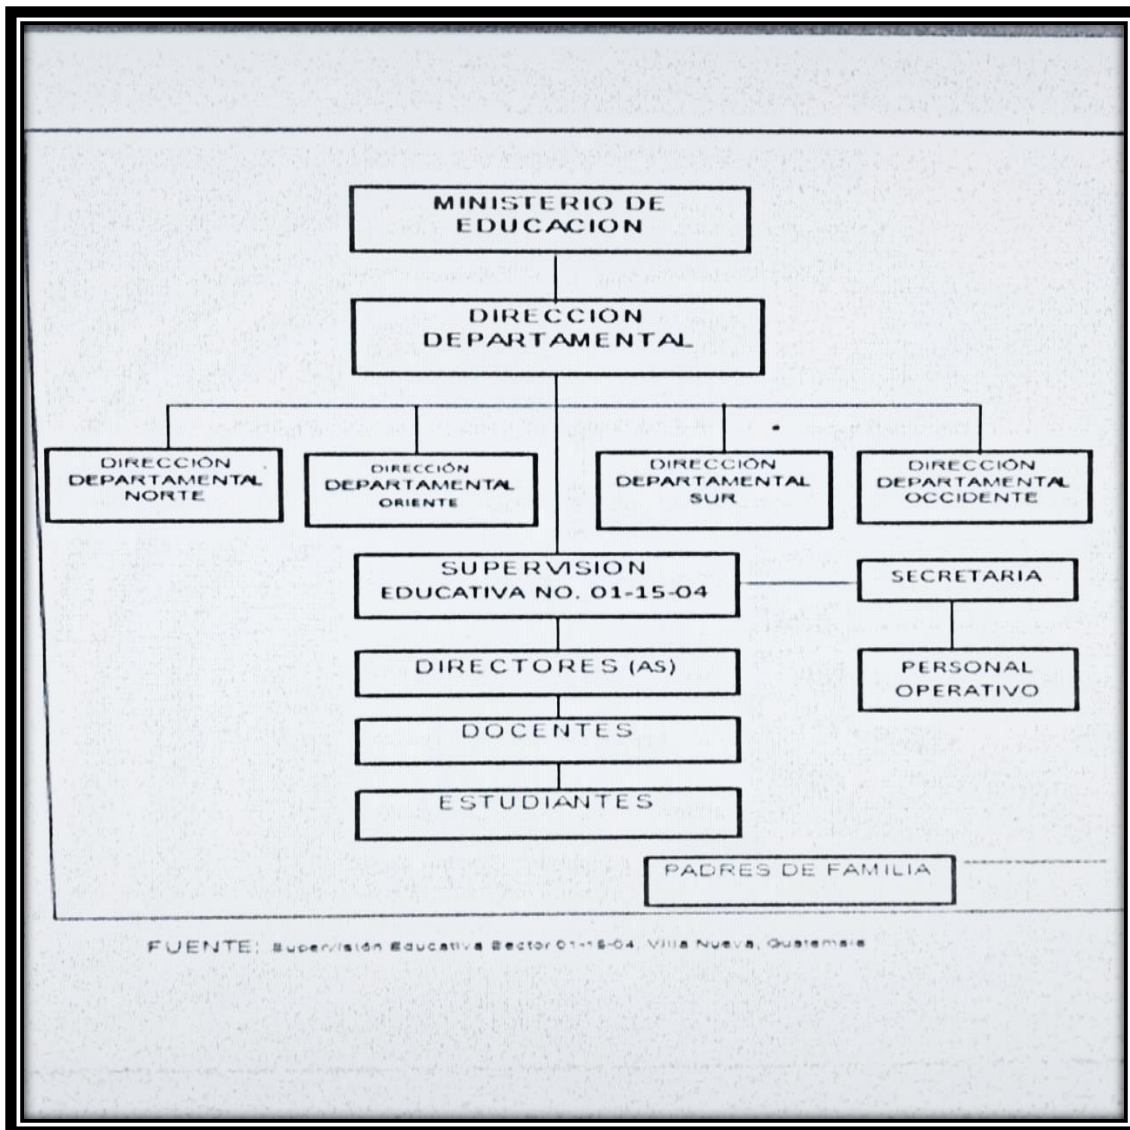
MINISTERIO DE EDUCACION

DIRECCION DEPARTAMENTAL

DIRECCIÓN DEPARTAMENTAL NORTE

DIRECCIÓN DEPARTAMENTAL ORIENTE

DIRECCIÓN DEPARTAMENTAL SUR

DIRECCIÓN DEPARTAMENTAL OCCIDENTE

SUPERVISION EDUCATIVA NO. 01-15-04

SECRETARIA

DIRECTORES (AS)

PERSONAL OPERATIVO

DOCENTES

ESTUDIANTES

PADRES DE FAMILIA

FUENTE: Supervisión Educativa Sector 01-15-04. Villa Nueva, Guatemala